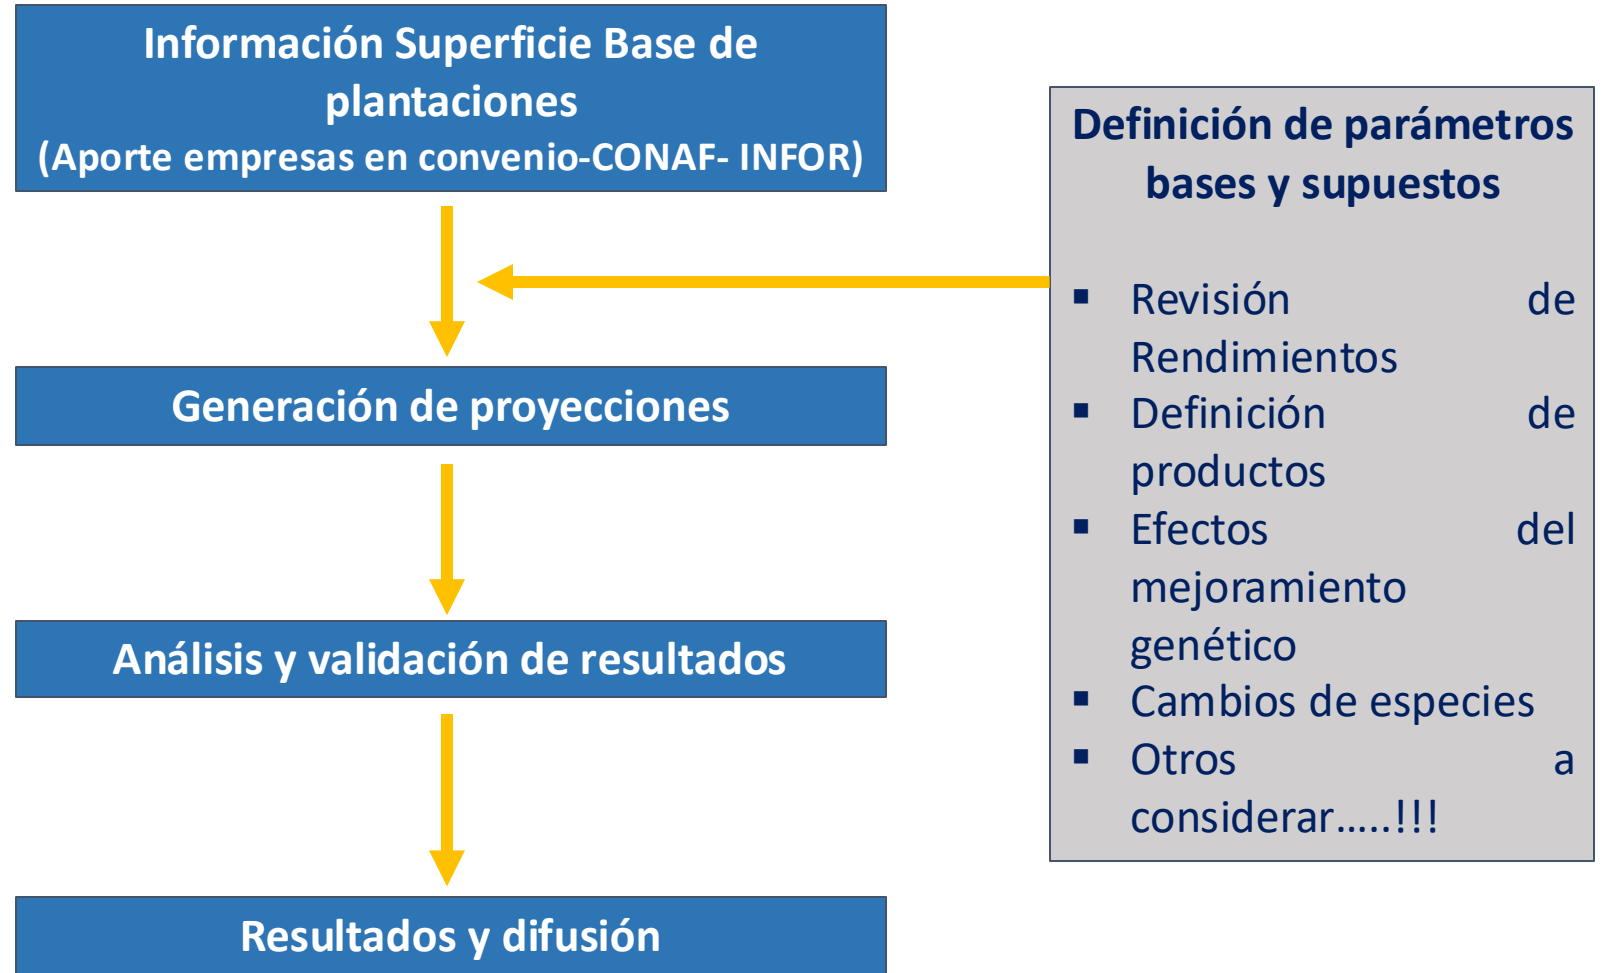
Información Superficie Base de plantaciones
(Aporte empresas en convenio-CONAF- INFOR)

Generación de proyecciones

Análisis y validación de resultados

Resultados y difusión

Definición de parámetros bases y supuestos

- Revisión de Rendimientos
- Definición de productos
- Efectos del mejoramiento genético
- Cambios de especies
- Otros a considerar…..!!!